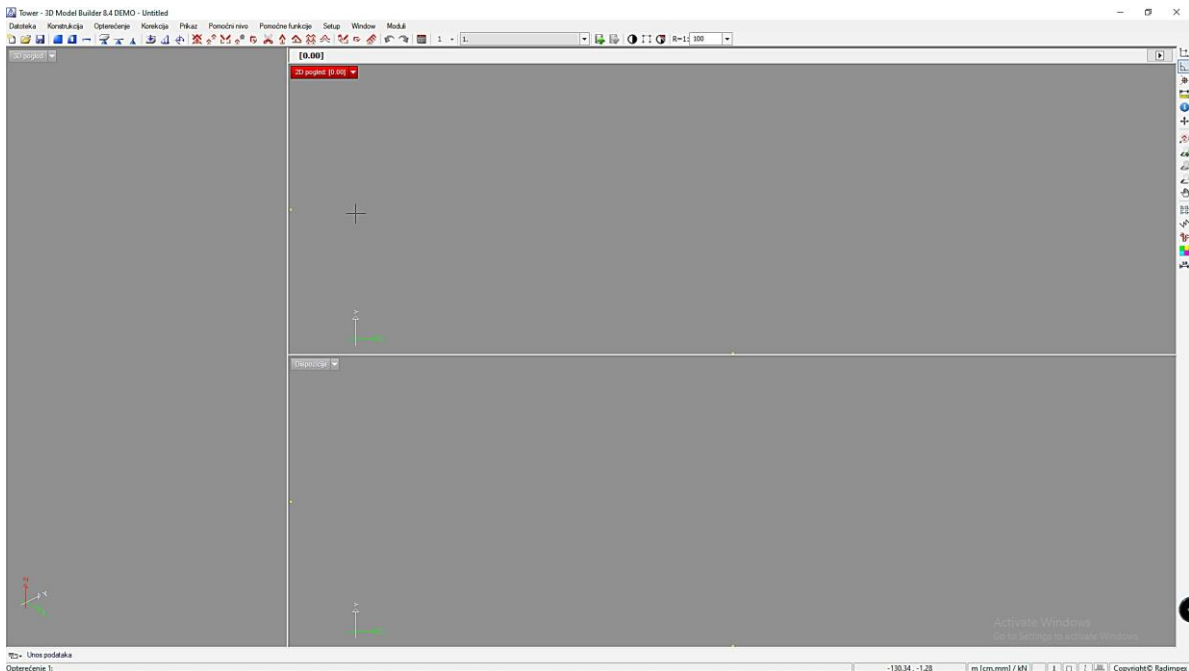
Tower - 3D Model Builder 8.4 DEMO - Untitled

Datoteka Konstrukcija Opterećenje Korekcija Prikaz Pomoćni nivo Pomoćne funkcije Setup Window Moduli

1 1. R=1: 100

3D pogled

[0.00]

2D pogled: [0.00]

Dispozicija

Activate Windows
Go to Settings to activate Windows.

Unos podataka

Opterećenje 1:

-130.34 , -1.28 m [cm,mm] / kN 1 Copyright© Radimpex